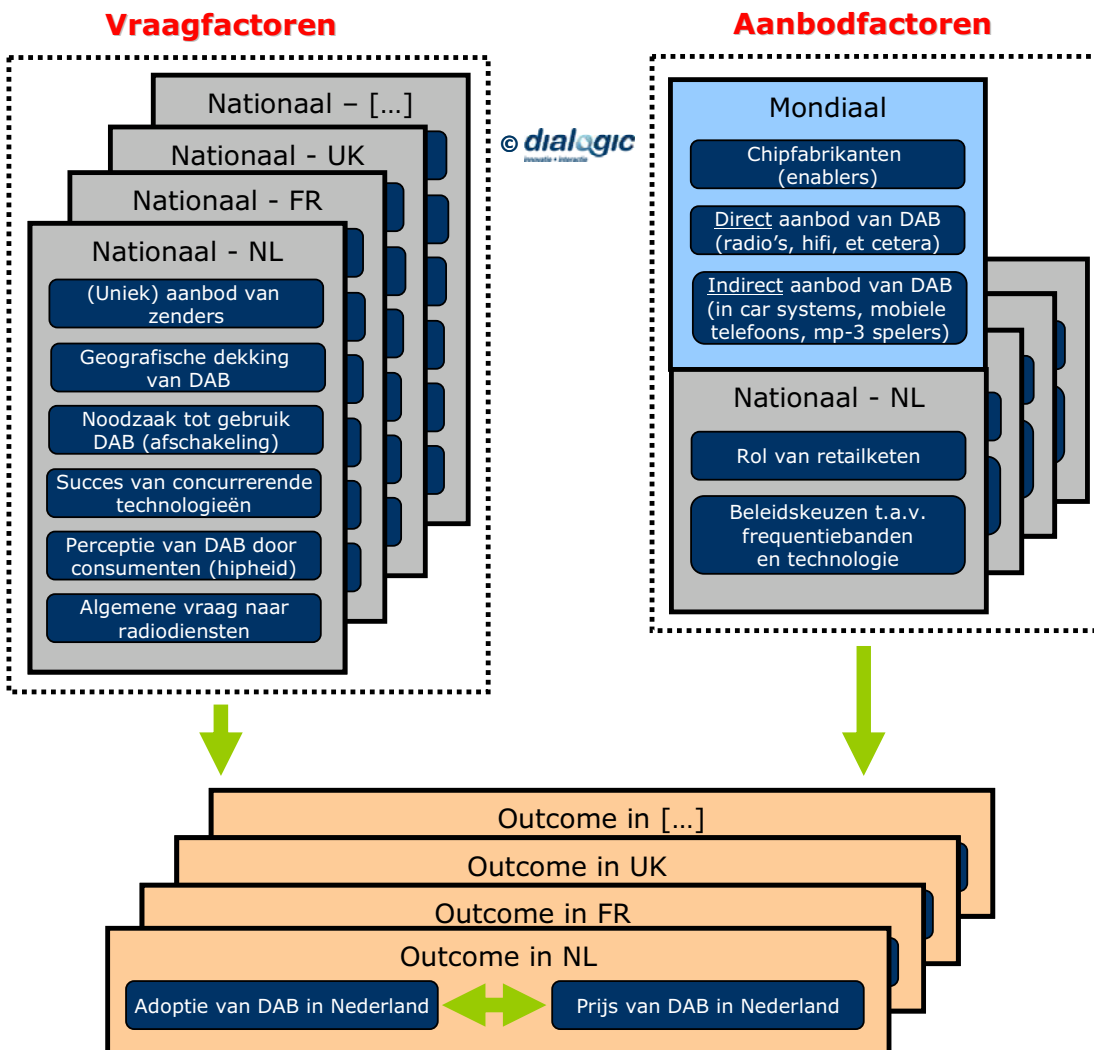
Vraagfactoren

Nationaal – […]

Nationaal - UK

Nationaal - FR

Nationaal - NL

(Uniek) aanbod van zenders

Geografische dekking van DAB

Noodzaak tot gebruik DAB (afschakeling)

Succes van concurrerende technologieën

Perceptie van DAB door consumenten (hipheid)

Algemene vraag naar radiodiensten

© dialogic
innovatie • interactie

Aanbodfactoren

Mondiaal

Chipfabrikanten (enablers)

Direct aanbod van DAB (radio's, hifi, et cetera)

Indirect aanbod van DAB (in car systems, mobiele telefoons, mp-3 spelers)

Nationaal - NL

Rol van retailketen

Beleidskeuzen t.a.v. frequentiebanden en technologie

Outcome in […]

Outcome in UK

Outcome in FR

Outcome in NL

Adoptie van DAB in Nederland

Prijs van DAB in Nederland